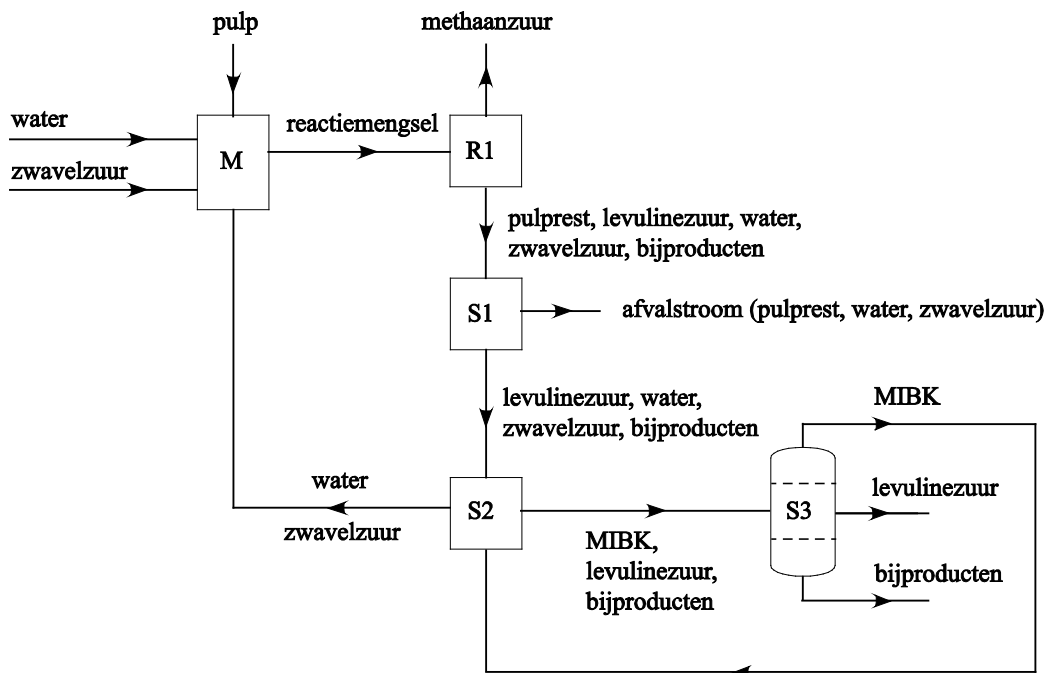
pulp

methaanzuur

water

zwavelzuur

M

reactiemengsel

R1

pulprest, levulinezuur, water, zwavelzuur, bijproducten

S1

afvalstroom (pulprest, water, zwavelzuur)

levulinezuur, water, zwavelzuur, bijproducten

MIBK

water

zwavelzuur

S2

S3

levulinezuur

MIBK, levulinezuur, bijproducten

bijproducten